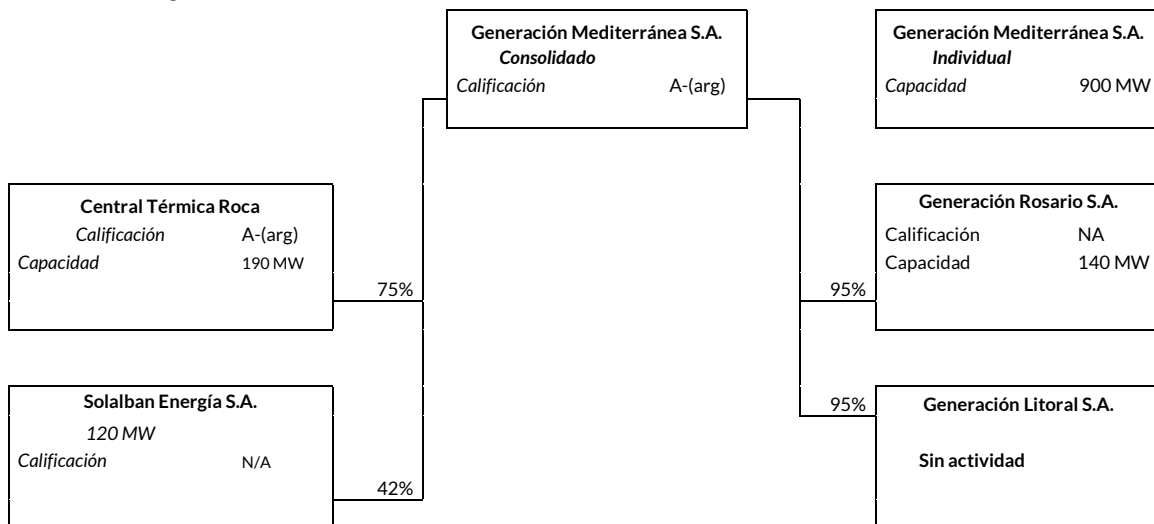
Generación Mediterránea S.A.
Consolidado
Calificación A-(arg)

Generación Mediterránea S.A.
Individual
Capacidad 900 MW

Central Térmica Roca
Calificación A-(arg)
Capacidad 190 MW

75%

Generación Rosario S.A.
Calificación NA
Capacidad 140 MW

95%

Solalban Energía S.A.
120 MW
Calificación N/A

42%

95%

Generación Litoral S.A.

Sin actividad